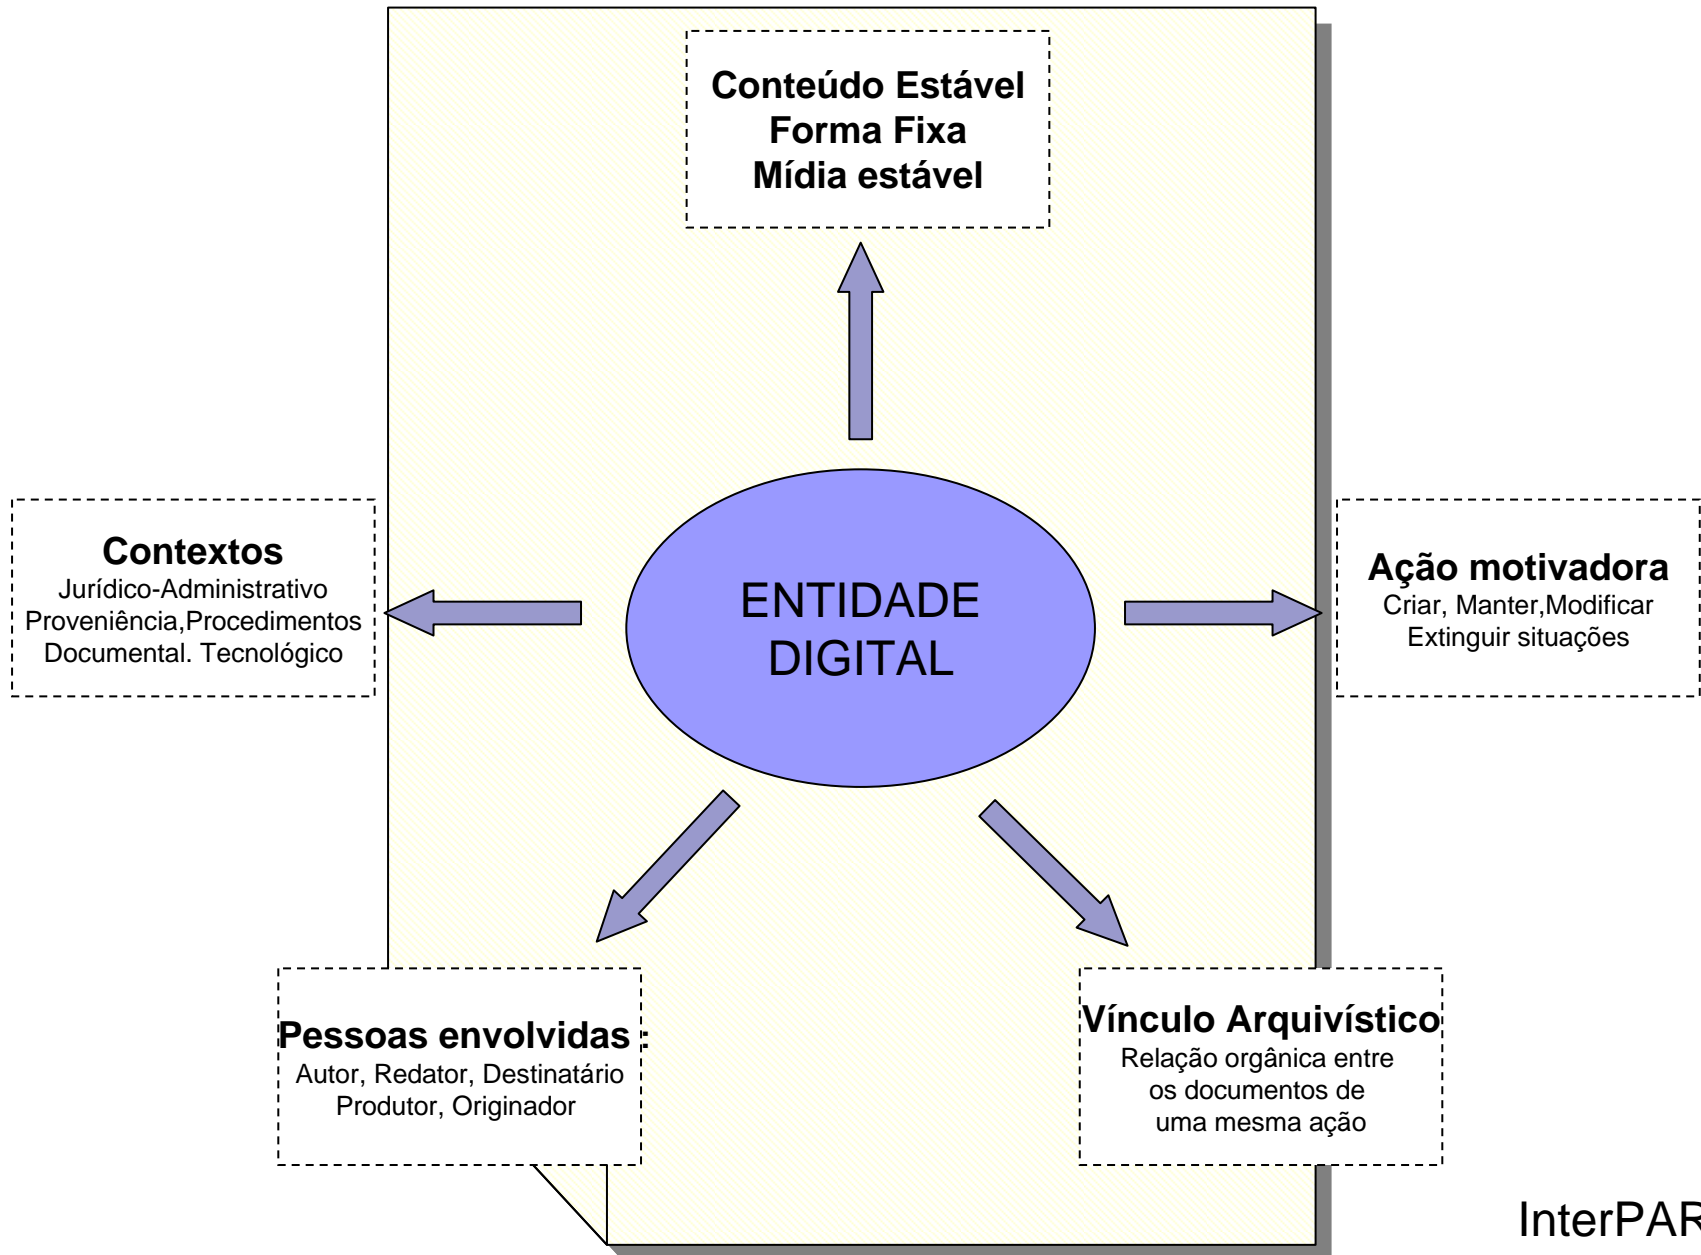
Conteúdo Estável
Forma Fixa
Mídia estável

Contextos
Jurídico-Administrativo
Proveniência,Procedimentos
Documental. Tecnológico

ENTIDADE
DIGITAL

Ação motivadora
Criar, Manter,Modificar
Extinguir situações

Pessoas envolvidas :
Autor, Redator, Destinatário
Produtor, Originador

Vínculo Arquivístico
Relação orgânica entre
os documentos de
uma mesma ação

InterPAR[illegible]